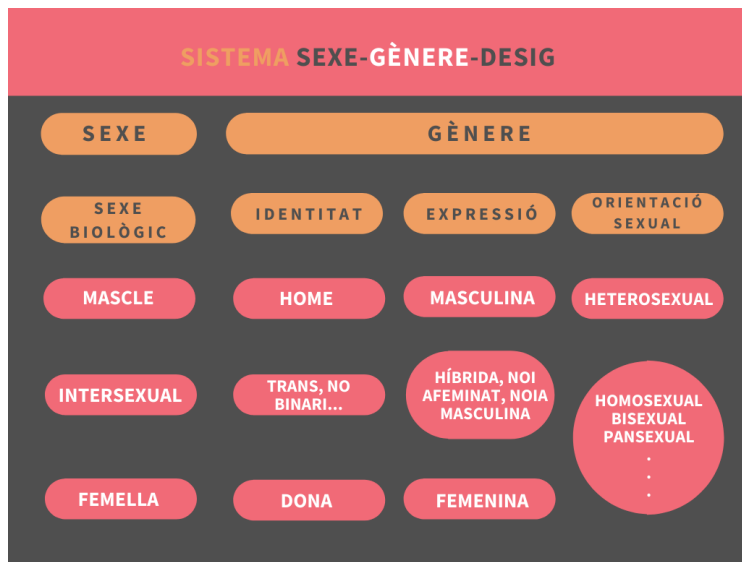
SISTEMA SEXE-GÈNERE-DESIG

SEXE

GÈNERE

SEXE BIOLÒGIC

IDENTITAT

EXPRESSIÓ

ORIENTACIÓ SEXUAL

MASCLE

HOME

MASCULINA

HETEROSEXUAL

INTERSEXUAL

TRANS, NO BINARI...

HÍBRIDA, NOI AFEMINAT, NOIA MASCULINA

HOMOSEXUAL
BISEXUAL
PANSEXUAL
.
.
.

FEMELLA

DONA

FEMENINA